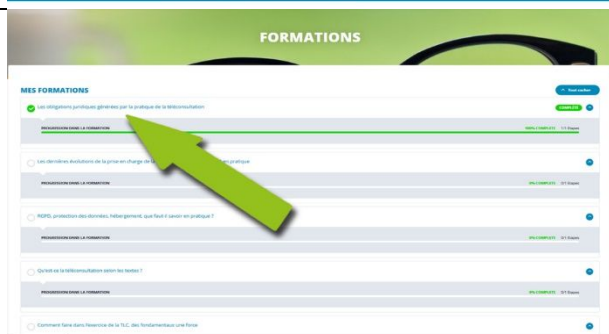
FORMATIONS

MES FORMATIONS

^ Tout cacher

Les obligations juridiques générées par la pratique de la téléconsultation

COMPLETE

PROGRESSION DANS LA FORMATION

100% COMPLETE 1/1 Étapes

Les dernières évolutions de la prise en charge de la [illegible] pratique

PROGRESSION DANS LA FORMATION

0% COMPLETE 0/1 Étapes

RGPD, protection des données, hébergement, que faut-il savoir en pratique ?

PROGRESSION DANS LA FORMATION

0% COMPLETE 0/1 Étapes

Qu'est-ce la téléconsultation selon les textes ?

PROGRESSION DANS LA FORMATION

0% COMPLETE 0/1 Étapes

Comment faire dans l'essence de la TLC, des fondamentaux une force